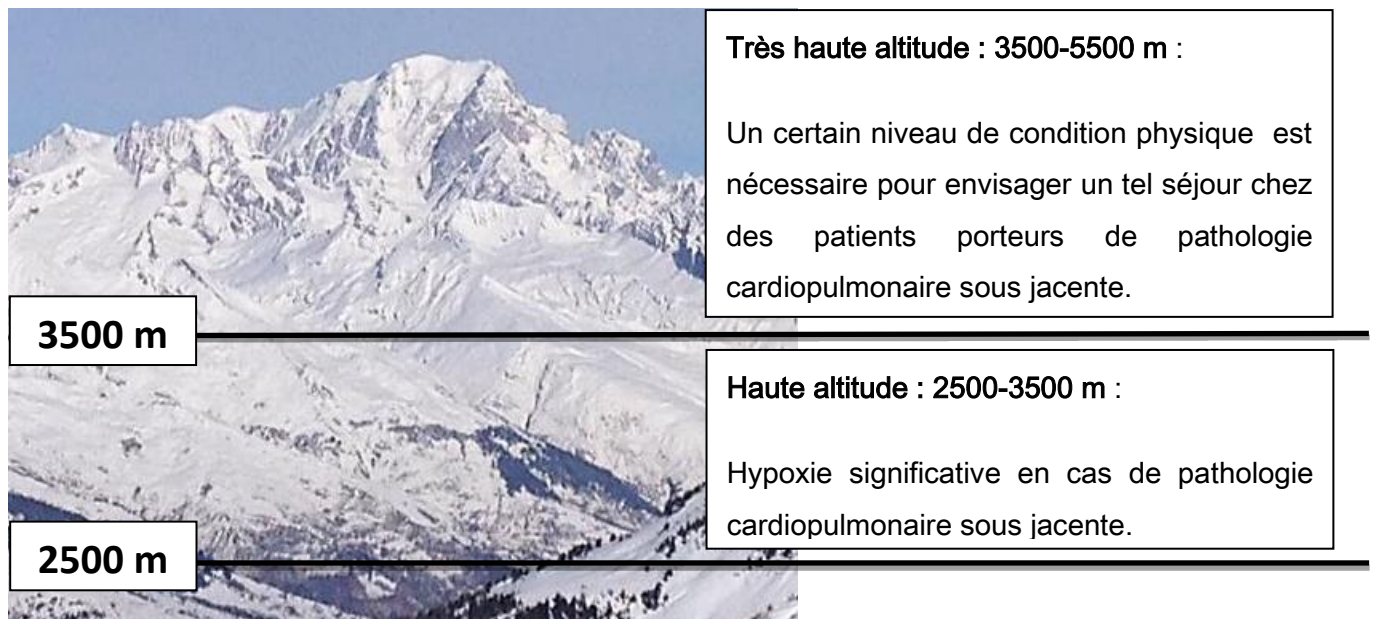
Très haute altitude : 3500-5500 m :

Un certain niveau de condition physique est nécessaire pour envisager un tel séjour chez des patients porteurs de pathologie cardiopulmonaire sous jacente.

3500 m

Haute altitude : 2500-3500 m :

Hypoxie significative en cas de pathologie cardiopulmonaire sous jacente.

2500 m